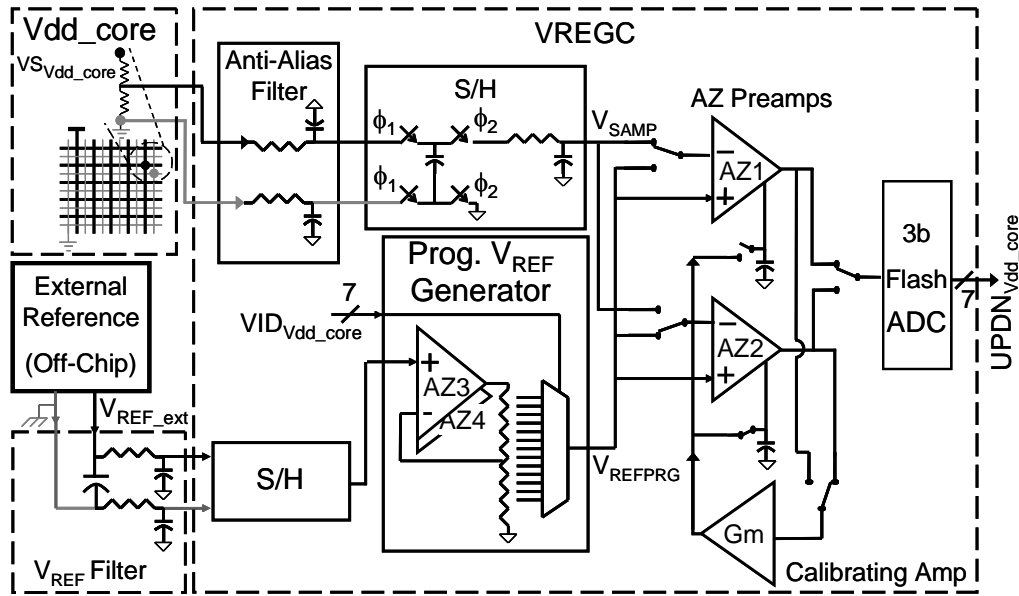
Vdd_core

$VS_{Vdd\_core}$

VREGC

Anti-Alias Filter

S/H

$\phi_1$ $\phi_2$

$\phi_1$ $\phi_2$

$V_{SAMP}$

AZ Preamps

AZ1

3b Flash ADC

$UPDN_{Vdd\_core}$

7

Prog. $V_{REF}$ Generator

7

$VID_{Vdd\_core}$

External Reference (Off-Chip)

$V_{REF\_ext}$

AZ3

AZ4

AZ2

$V_{REFPRG}$

S/H

Gm

$V_{REF}$ Filter

Calibrating Amp